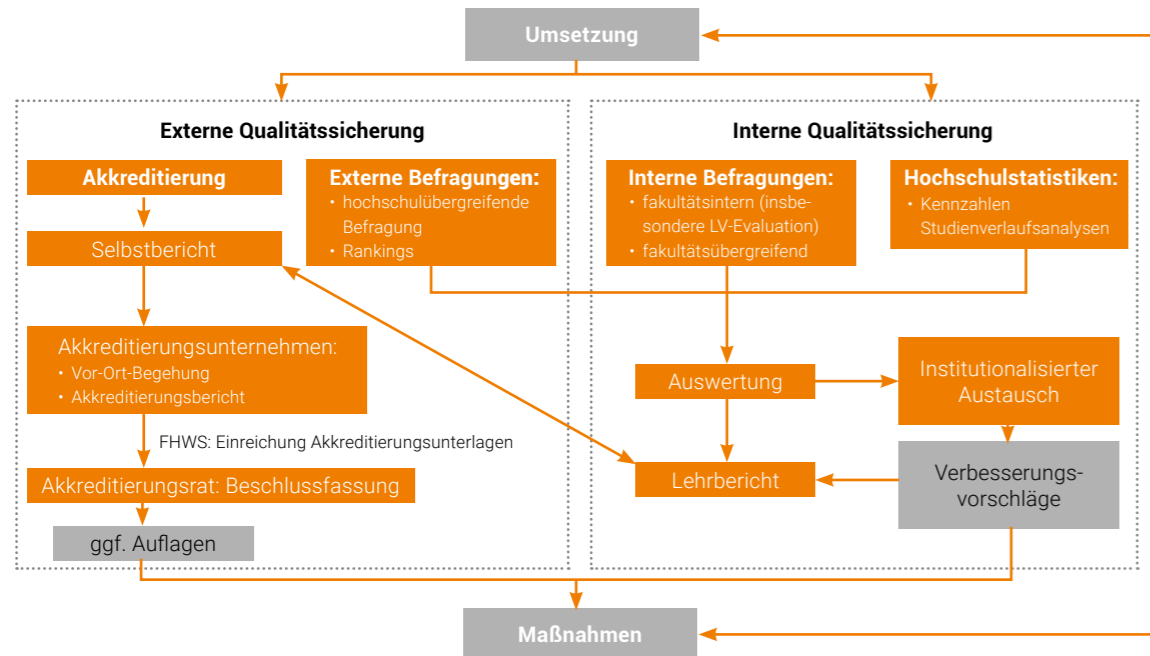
Umsetzung

Externe Qualitätssicherung

Akkreditierung

Selbstbericht

Externe Befragungen:
• hochschulübergreifende Befragung
• Rankings

Akkreditierungsunternehmen:
• Vor-Ort-Begehung
• Akkreditierungsbericht

FHWS: Einreichung Akkreditierungsunterlagen

Akkreditierungsrat: Beschlussfassung

ggf. Auflagen

Interne Qualitätssicherung

Interne Befragungen:
• fakultätsintern (insbesondere LV-Evaluation)
• fakultätsübergreifend

Hochschulstatistiken:
• Kennzahlen Studienverlaufsanalysen

Auswertung

Institutionalisierter Austausch

Lehrbericht

Verbesserungsvorschläge

Maßnahmen